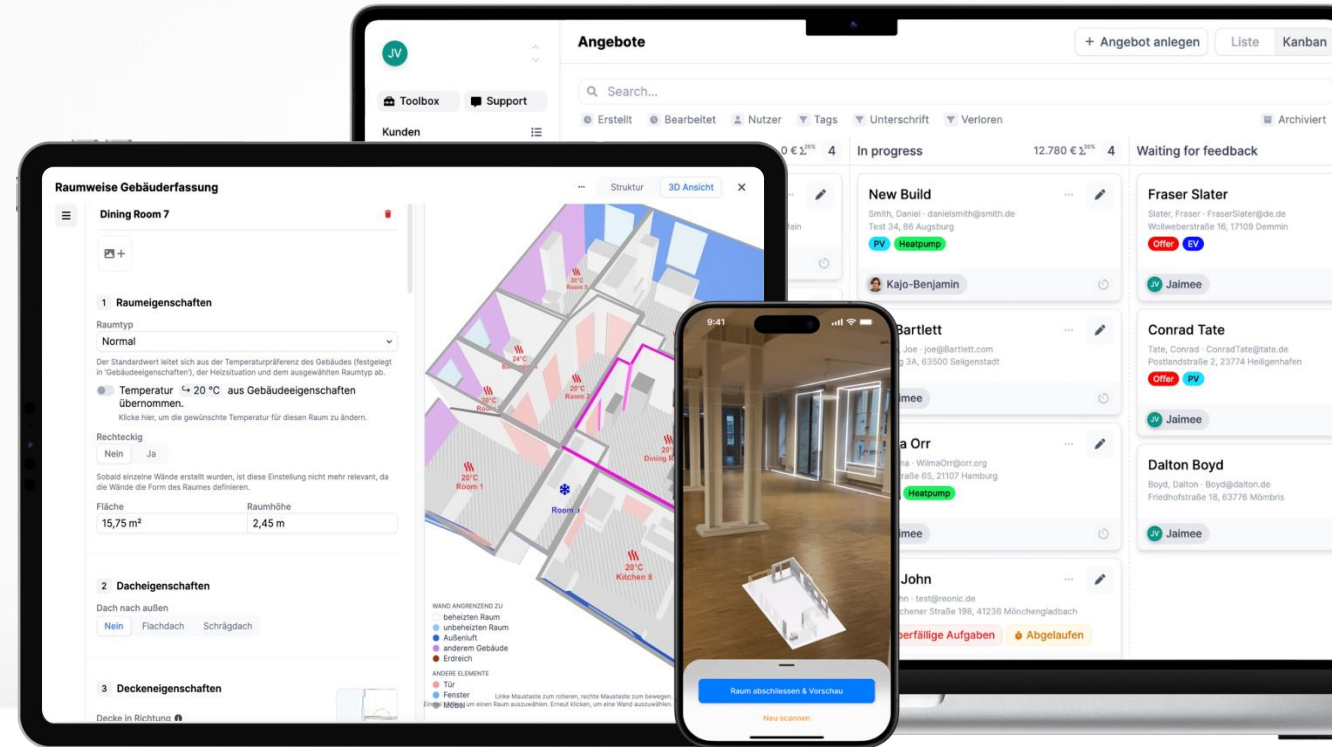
JV

Toolbox
Support
Kunden

Angebote
+ Angebot anlegen
Liste
Kanban

Search...
Erstellt
Bearbeitet
Nutzer
Tags
Unterschrift
Verloren
Archiviert

0 € $\Sigma^{20\%}$ 4

In progress
12.780 € $\Sigma^{20\%}$ 4

New Build
Smith, Daniel · danielsmith@smith.de
Test 34, 86 Augsburg
PV
Heatpump
Kajo-Benjamin

Bartlett
Joe · joe@Bartlett.com
3A, 63500 Seligenstadt
Jaimee

a Orr
WilmaOrr@orr.org
65, 21107 Hamburg
Heatpump
Jaimee

John
test@reonic.de
chener Straße 198, 41236 Mönchengladbach
berfällige Aufgaben
Abgelaufen

Waiting for feedback

Fraser Slater
Slater, Fraser · FraserSlater@de.de
Wollweberstraße 16, 17109 Demmin
Offer
EV
Jaimee

Conrad Tate
Tate, Conrad · ConradTate@tate.de
Postlandstraße 2, 23774 Heiligenhafen
Offer
PV
Jaimee

Dalton Boyd
Boyd, Dalton · Boyd@dalton.de
Friedhofstraße 18, 63776 Mömbris
Jaimee

Raumweise Gebäuderfassung
Struktur
3D Ansicht

Dining Room 7

1 Raumeigenschaften
Raumtyp
Normal
Der Standardwert leitet sich aus der Temperaturpräferenz des Gebäudes (festgelegt in 'Gebäudeeigenschaften'), der Heizsituation und dem ausgewählten Raumtyp ab.
Temperatur 20 °C aus Gebäudeeigenschaften übernommen.
Klicke hier, um die gewünschte Temperatur für diesen Raum zu ändern.
Rechteckig
Nein
Ja
Sobald einzelne Wände erstellt wurden, ist diese Einstellung nicht mehr relevant, da die Wände die Form des Raumes definieren.
Fläche
15,75 m²
Raumhöhe
2,45 m

2 Dacheigenschaften
Dach nach außen
Nein
Flachdach
Schrägdach

3 Deckeneigenschaften
Decke in Richtung

20°C Room 5
24°C
20°C
20°C
20°C
20°C Room 1
Room 3
20°C Kitchen 8
Dining R

WAND ANGRENZEND ZU
beheizten Raum
unbeheizten Raum
Außenluft
anderem Gebäude
Erdreich
ANDERE ELEMENTE
Tür
Fenster
Möbel
Linke Maustaste zum rotieren, rechte Maustaste zum bewegen.
um einen Raum auszuwählen. Erneut klicken, um eine Wand auszuwählen.

9:41
Raum abschliessen & Vorschau
Neu scannen